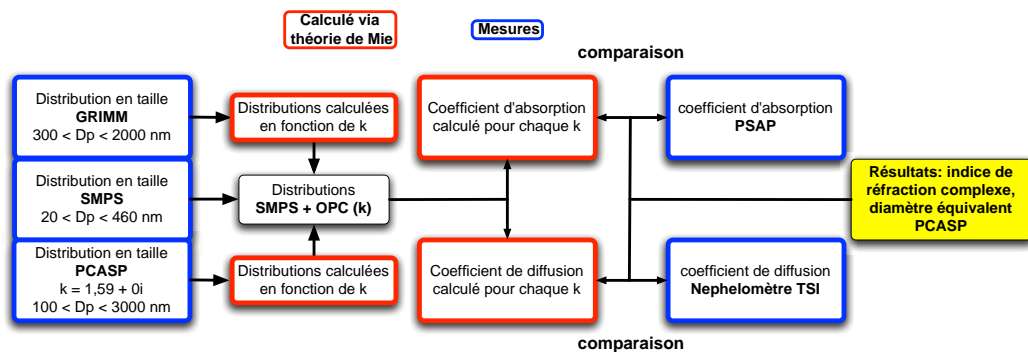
Calculé via théorie de Mie

Mesures

comparaison

Distribution en taille
GRIMM
300 < Dp < 2000 nm

Distributions calculées en fonction de k

Coefficient d'absorption calculé pour chaque k

coefficient d'absorption
PSAP

Distribution en taille
SMPS
20 < Dp < 460 nm

Distributions
SMPS + OPC (k)

Résultats: indice de réfraction complexe, diamètre équivalent PCASP

Distribution en taille
PCASP
k = 1,59 + 0i
100 < Dp < 3000 nm

Distributions calculées en fonction de k

Coefficient de diffusion calculé pour chaque k

coefficient de diffusion
Nephelomètre TSI

comparaison